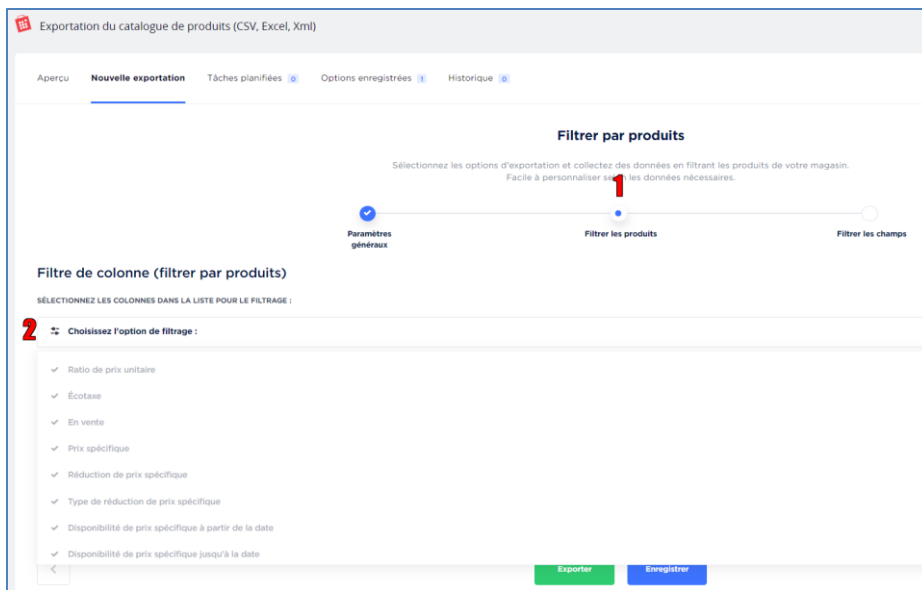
Exportation du catalogue de produits (CSV, Excel, Xml)

Aperçu | Nouvelle exportation | Tâches planifiées 0 | Options enregistrées 1 | Historique 0

Filtrer par produits

Sélectionnez les options d'exportation et collectez des données en filtrant les produits de votre magasin. Facile à personnaliser selon les données nécessaires.

1

Paramètres généraux | Filtrer les produits | Filtrer les champs

Filtre de colonne (filtrer par produits)

SÉLECTIONNEZ LES COLONNES DANS LA LISTE POUR LE FILTRAGE :

2

Choisissez l'option de filtrage :

Ratio de prix unitaire
Écotaxe
En vente
Prix spécifique
Réduction de prix spécifique
Type de réduction de prix spécifique
Disponibilité de prix spécifique à partir de la date
Disponibilité de prix spécifique jusqu'à la date

Exporter
Enregistrer